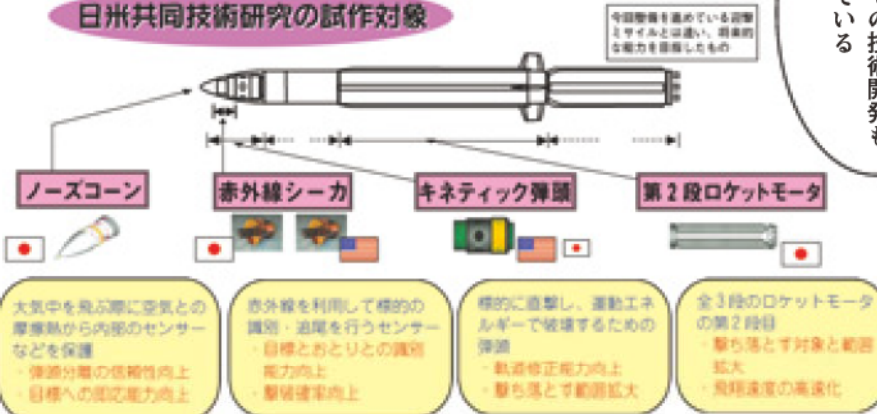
日米共同技術研究の試作対象

今回整備を進めている迎撃ミサイルとは違い、将来的な能力を目指したもの

の技術開発もている

ノーズコーン

赤外線シーカ

キネティック弾頭

第２段ロケットモータ

大気中を飛ぶ際に空気との摩擦熱から内部のセンサーなどを保護
・弾頭分離の信頼性向上
・目標への即応能力向上

赤外線を利用して標的の識別、追尾を行うセンサー
・目標とおとりとの識別能力向上
・撃破確率向上

標的に直撃し、運動エネルギーで破壊するための弾頭
・軌道修正能力向上
・撃ち落とす範囲拡大

全３段のロケットモータの第２段目
・撃ち落とす対象と範囲拡大
・飛翔速度の高速化